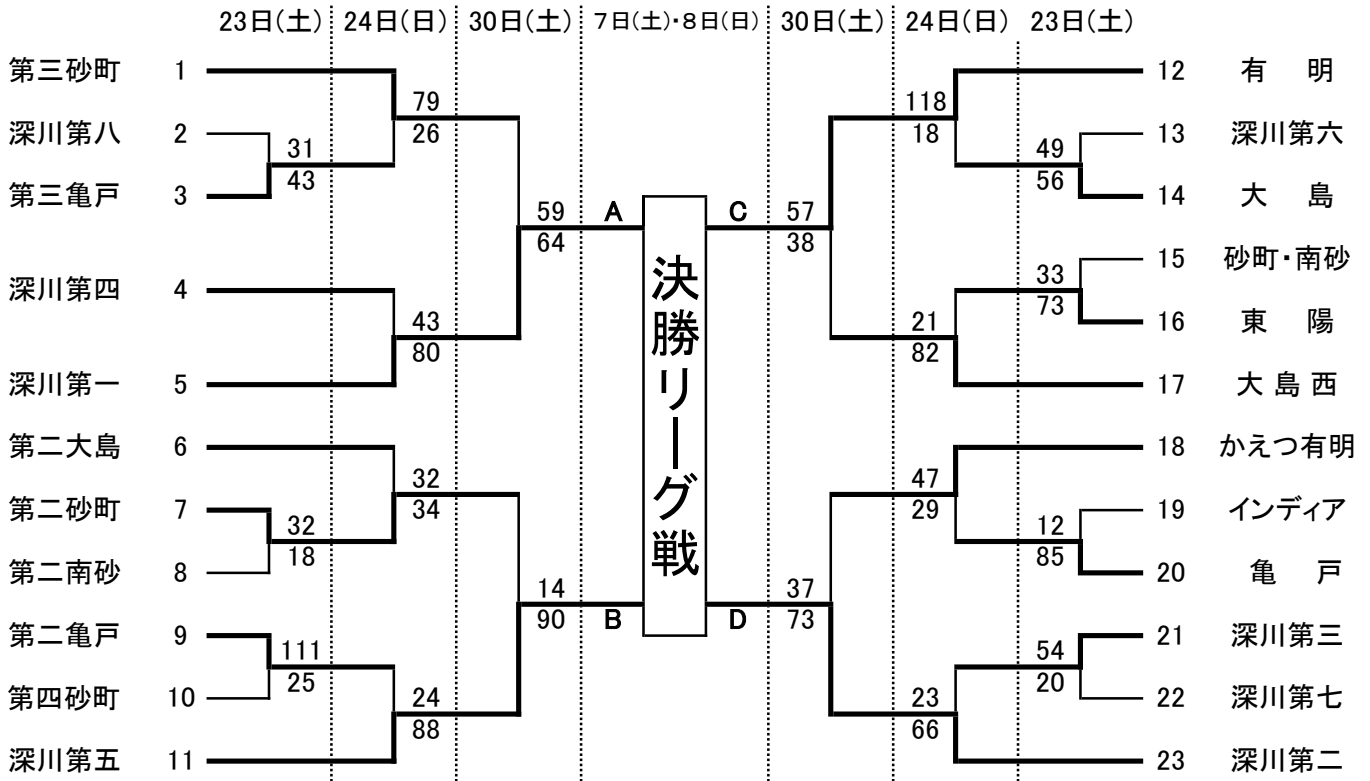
23日(土) 24日(日) 30日(土) 7日(土)・8日(日) 30日(土) 24日(日) 23日(土)

第三砂町 1
深川第八 2
第三亀戸 3
深川第四 4
深川第一 5
第二大島 6
第二砂町 7
第二南砂 8
第二亀戸 9
第四砂町 10
深川第五 11

31
43
79
26
43
80
59
64
A
32
18
32
34
111
25
24
88
14
90
B

決勝リーグ戦

C
57
38
D
37
73
118
18
49
56
33
73
21
82
47
29
12
85
54
20
23
66

12 有 明
13 深川第六
14 大 島
15 砂町・南砂
16 東 陽
17 大島西
18 かえつ有明
19 インディア
20 亀 戸
21 深川第三
22 深川第七
23 深川第二